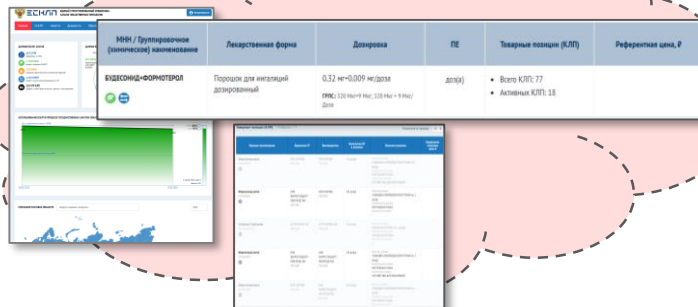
ЕСКЛП

| МНН / Группировочное (химическое) наименование | Лекарственная форма | Дозировка | ПЕ | Товарные позиции (КЛП) | Референтная цена, ₽ |
|---|---|---|---|---|---|
| БУДЕСОНИД+ФОРМОТЕРОЛ | Порошок для ингаляций дозированный | 0.32 мг+0.009 мг/доза ГРЛС: 320 Мкг+9 Мкг; 320 Мкг + 9 Мкг/Доза | доз(а) | • Всего КЛП: 77 • Активных КЛП: 18 | |

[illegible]